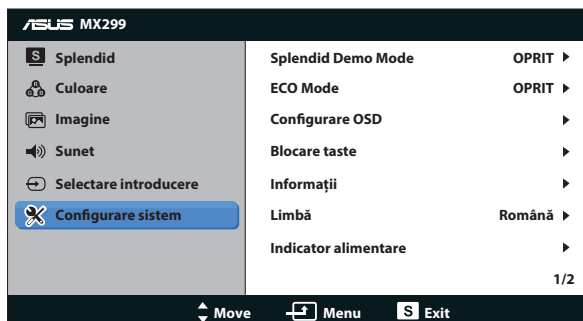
ASUS MX299

Splendid
Culoare
Imagine
Sunet
Selectare introducere
Configurare sistem

Splendid Demo Mode OPRIT
ECO Mode OPRIT
Configurare OSD
Blocare taste
Informații
Limbă Română
Indicator alimentare

1/2

Move Menu S Exit